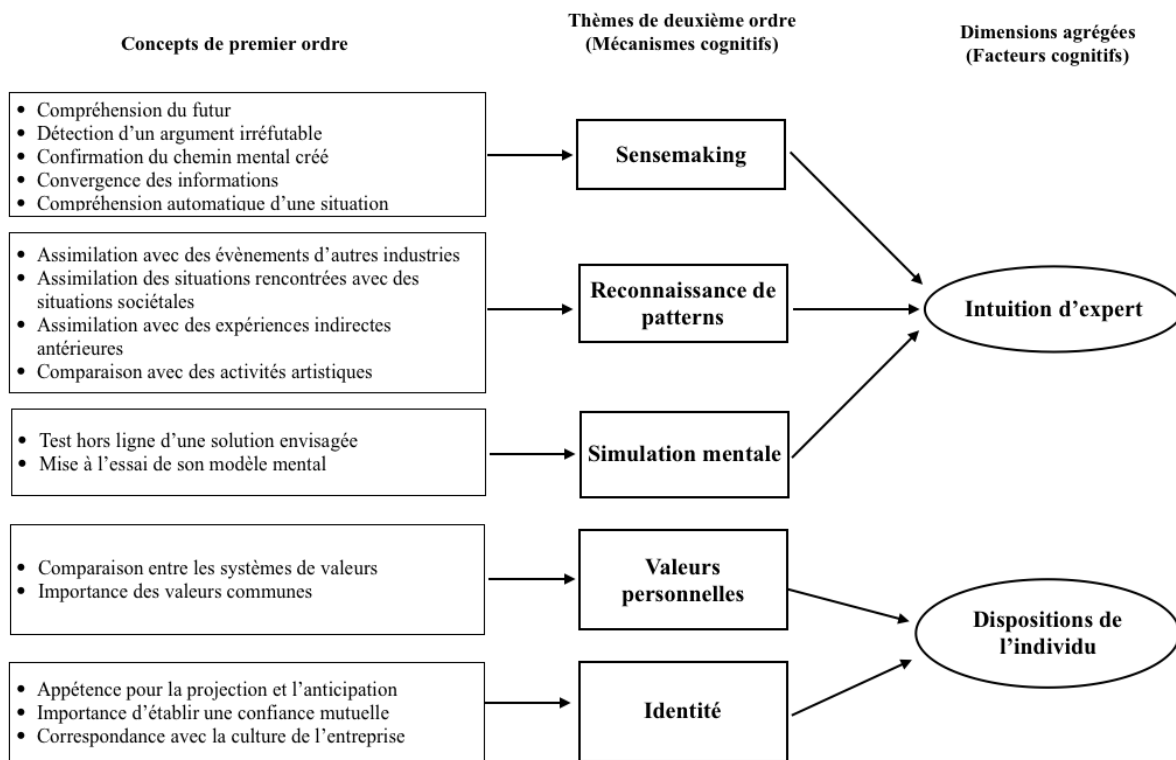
Concepts de premier ordre

Thèmes de deuxième ordre (Mécanismes cognitifs)

Dimensions agrégées (Facteurs cognitifs)

- Compréhension du futur
- Détection d'un argument irréfutable
- Confirmation du chemin mental créé
- Convergence des informations
- Compréhension automatique d'une situation

Sensemaking

- Assimilation avec des évènements d'autres industries
- Assimilation des situations rencontrées avec des situations sociétales
- Assimilation avec des expériences indirectes antérieures
- Comparaison avec des activités artistiques

Reconnaissance de patterns

Intuition d'expert

- Test hors ligne d'une solution envisagée
- Mise à l'essai de son modèle mental

Simulation mentale

- Comparaison entre les systèmes de valeurs
- Importance des valeurs communes

Valeurs personnelles

Dispositions de l'individu

- Appétence pour la projection et l'anticipation
- Importance d'établir une confiance mutuelle
- Correspondance avec la culture de l'entreprise

Identité